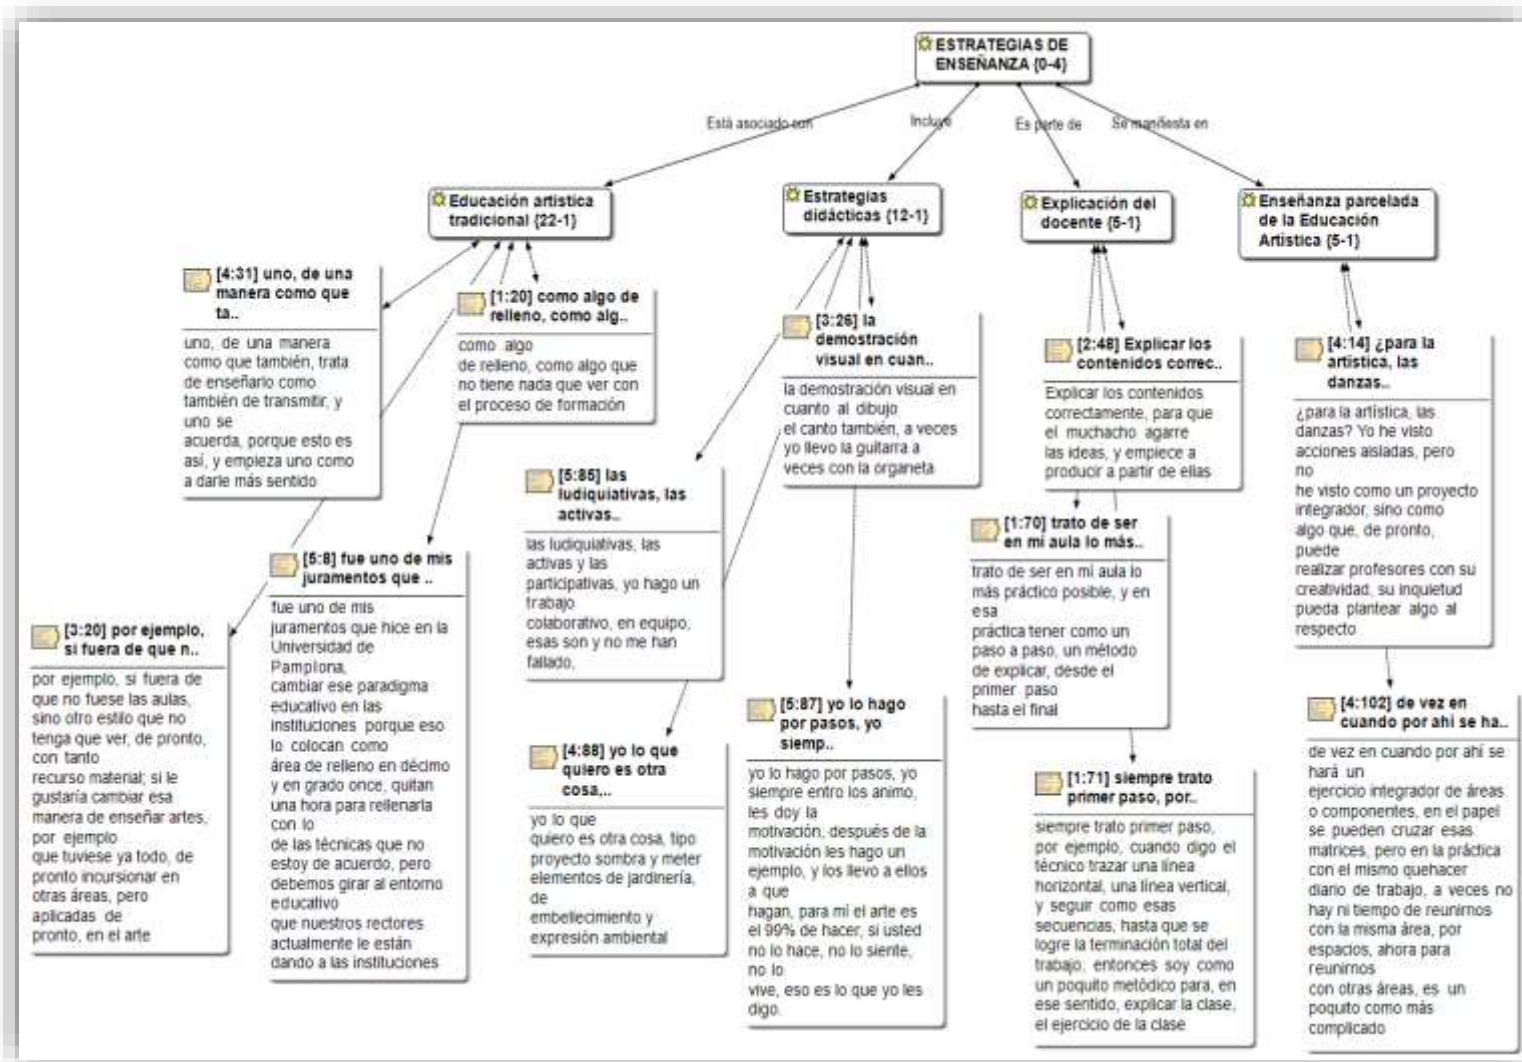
ESTRATEGIAS DE ENSEÑANZA {0-4}

Está asociado con

Incluye

Es parte de

Se manifiesta en

Educación artística tradicional {22-1}

Estrategias didácticas {12-1}

Explicación del docente {5-1}

Enseñanza parcelada de la Educación Artística {5-1}

[4:31] uno, de una manera como que ta..

uno, de una manera como que también, trata de enseñarlo como también de transmitir, y uno se acuerda, porque esto es así, y empieza uno como a darle más sentido

[1:20] como algo de relleno, como alg..

como algo de relleno, como algo que no tiene nada que ver con el proceso de formación

[3:26] la demostración visual en cuan..

la demostración visual en cuanto al dibujo el canto también, a veces yo llevo la guitarra a veces con la organeta

[2:48] Explicar los contenidos correc..

Explicar los contenidos correctamente, para que el muchacho agarre las ideas, y empiece a producir a partir de ellas

[4:14] ¿para la artística, las danzas..

¿para la artística, las danzas? Yo he visto acciones aisladas, pero no he visto como un proyecto integrador, sino como algo que, de pronto, puede realizar profesores con su creatividad, su inquietud pueda plantear algo al respecto

[5:85] las ludiquiativas, las activas..

las ludiquiativas, las activas y las participativas, yo hago un trabajo colaborativo, en equipo, esas son y no me han fallado,

[1:70] trato de ser en mi aula lo más..

trato de ser en mi aula lo más práctico posible, y en esa práctica tener como un paso a paso, un método de explicar, desde el primer paso hasta el final

[5:8] fue uno de mis juramentos que ..

fue uno de mis juramentos que hice en la Universidad de Pamplona, cambiar ese paradigma educativo en las instituciones porque eso lo colocan como área de relleno en décimo y en grado once, quitan una hora para rellenarla con lo de las técnicas que no estoy de acuerdo, pero debemos girar al entorno educativo que nuestros rectores actualmente le están dando a las instituciones

[3:20] por ejemplo, si fuera de que n..

por ejemplo, si fuera de que no fuese las aulas, sino otro estilo que no tenga que ver, de pronto, con tanto recurso material; si le gustaría cambiar esa manera de enseñar artes, por ejemplo que tuviese ya todo, de pronto incursionar en otras áreas, pero aplicadas de pronto, en el arte

[4:88] yo lo que quiero es otra cosa,..

yo lo que quiero es otra cosa, tipo proyecto sombra y meter elementos de jardinería, de embellecimiento y expresión ambiental

[5:87] yo lo hago por pasos, yo siemp..

yo lo hago por pasos, yo siempre entro los animo, les doy la motivación, después de la motivación les hago un ejemplo, y los llevo a ellos a que hagan, para mí el arte es el 99% de hacer, si usted no lo hace, no lo siente, no lo vive, eso es lo que yo les digo.

[1:71] siempre trato primer paso, por..

siempre trato primer paso, por ejemplo, cuando digo el técnico trazar una línea horizontal, una línea vertical, y seguir como esas secuencias, hasta que se logre la terminación total del trabajo, entonces soy como un poquito metódico para, en ese sentido, explicar la clase, el ejercicio de la clase

[4:102] de vez en cuando por ahí se ha..

de vez en cuando por ahí se hará un ejercicio integrador de áreas o componentes, en el papel se pueden cruzar esas matrices, pero en la práctica con el mismo quehacer diario de trabajo, a veces no hay ni tiempo de reunirnos con la misma área, por espacios, ahora para reunirnos con otras áreas, es un poquito como más complicado